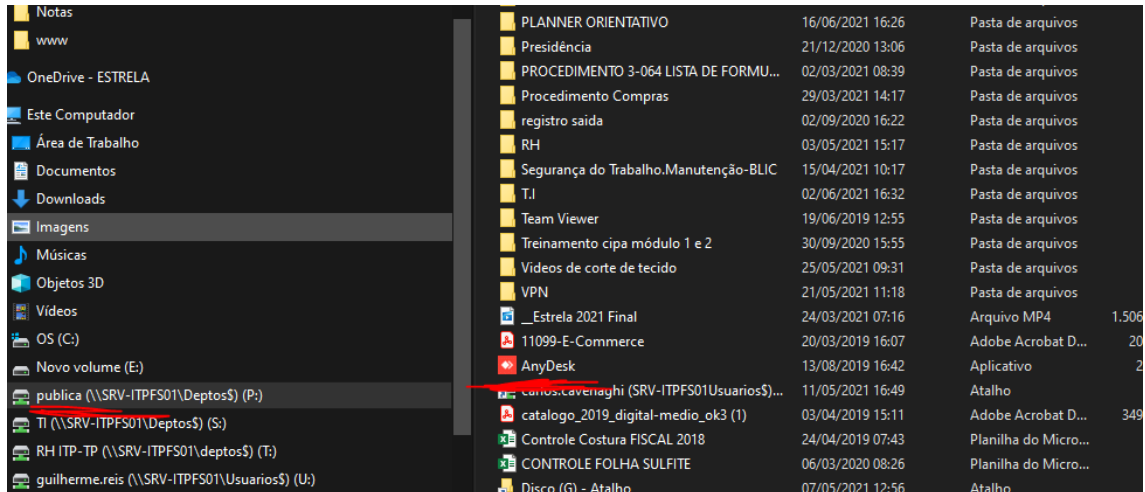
Notas
www
OneDrive - ESTRELA
Este Computador
Área de Trabalho
Documentos
Downloads
Imagens
Músicas
Objetos 3D
Vídeos
OS (C:)
Novo volume (E:)
publica (\\SRV-ITPFS01\Deptos$) (P:)
TI (\\SRV-ITPFS01\Deptos$) (S:)
RH ITP-TP (\\SRV-ITPFS01\deptos$) (T:)
guilherme.reis (\\SRV-ITPFS01\Usuarios$) (U:)

| | | | |
|---|---|---|---|
| PLANNER ORIENTATIVO | 16/06/2021 16:26 | Pasta de arquivos | |
| Presidência | 21/12/2020 13:06 | Pasta de arquivos | |
| PROCEDIMENTO 3-064 LISTA DE FORMU... | 02/03/2021 08:39 | Pasta de arquivos | |
| Procedimento Compras | 29/03/2021 14:17 | Pasta de arquivos | |
| registro saida | 02/09/2020 16:22 | Pasta de arquivos | |
| RH | 03/05/2021 15:17 | Pasta de arquivos | |
| Segurança do Trabalho.Manutenção-BLIC | 15/04/2021 10:17 | Pasta de arquivos | |
| T.I | 02/06/2021 16:32 | Pasta de arquivos | |
| Team Viewer | 19/06/2019 12:55 | Pasta de arquivos | |
| Treinamento cipa módulo 1 e 2 | 30/09/2020 15:55 | Pasta de arquivos | |
| Videos de corte de tecido | 25/05/2021 09:31 | Pasta de arquivos | |
| VPN | 21/05/2021 11:18 | Pasta de arquivos | |
| __Estrela 2021 Final | 24/03/2021 07:16 | Arquivo MP4 | 1.506 |
| 11099-E-Commerce | 20/03/2019 16:07 | Adobe Acrobat D... | 20 |
| AnyDesk | 13/08/2019 16:42 | Aplicativo | 2 |
| carlos.cavenaghi (SRV-ITPFS01Usuarios$)... | 11/05/2021 16:49 | Atalho | |
| catalogo_2019_digital-medio_ok3 (1) | 03/04/2019 15:11 | Adobe Acrobat D... | 349 |
| Controle Costura FISCAL 2018 | 24/04/2019 07:43 | Planilha do Micro... | |
| CONTROLE FOLHA SULFITE | 06/03/2020 08:26 | Planilha do Micro... | |
| Disco (G) - Atalho | 07/05/2021 12:56 | Atalho | |